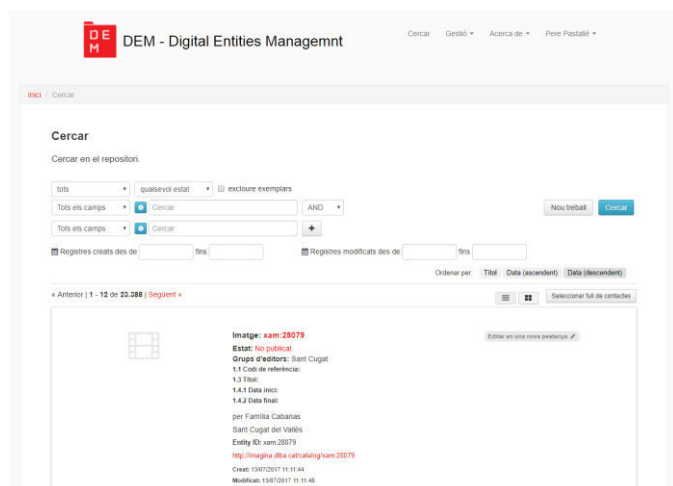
DEM

DEM - Digital Entities Managemnt

Cercar Gestió ▾ Acerca de ▾ Pere Pastallé ▾

Inici / Cercar

Cercar

Cercar en el repositori.

tots ▾ qualsevol estat ▾ excloure exemplars

Tots els camps ▾ Cercar AND ▾ Nou treball Cercar

Tots els camps ▾ Cercar +

Registres creats des de fins Registres modificats des de fins

Ordenar per Títol Data (ascendent) Data (descendent)

« Anterior | 1 - 12 de 23.388 | Següent »

Seleccionar full de contactes

Imatge: xam:28079

Editar en una nova pestanya

Estat: No publicat

Grups d'editors: Sant Cugat

1.1 Codi de referència:

1.3 Títol:

1.4.1 Data inici:

1.4.2 Data final:

per Família Cabanas

Sant Cugat del Vallès

Entity ID: xam:28079

http://imagina.diba.cat/catalog/xam:28079

Creat: 13/07/2017 11:11:44

Modificat: 13/07/2017 11:11:48